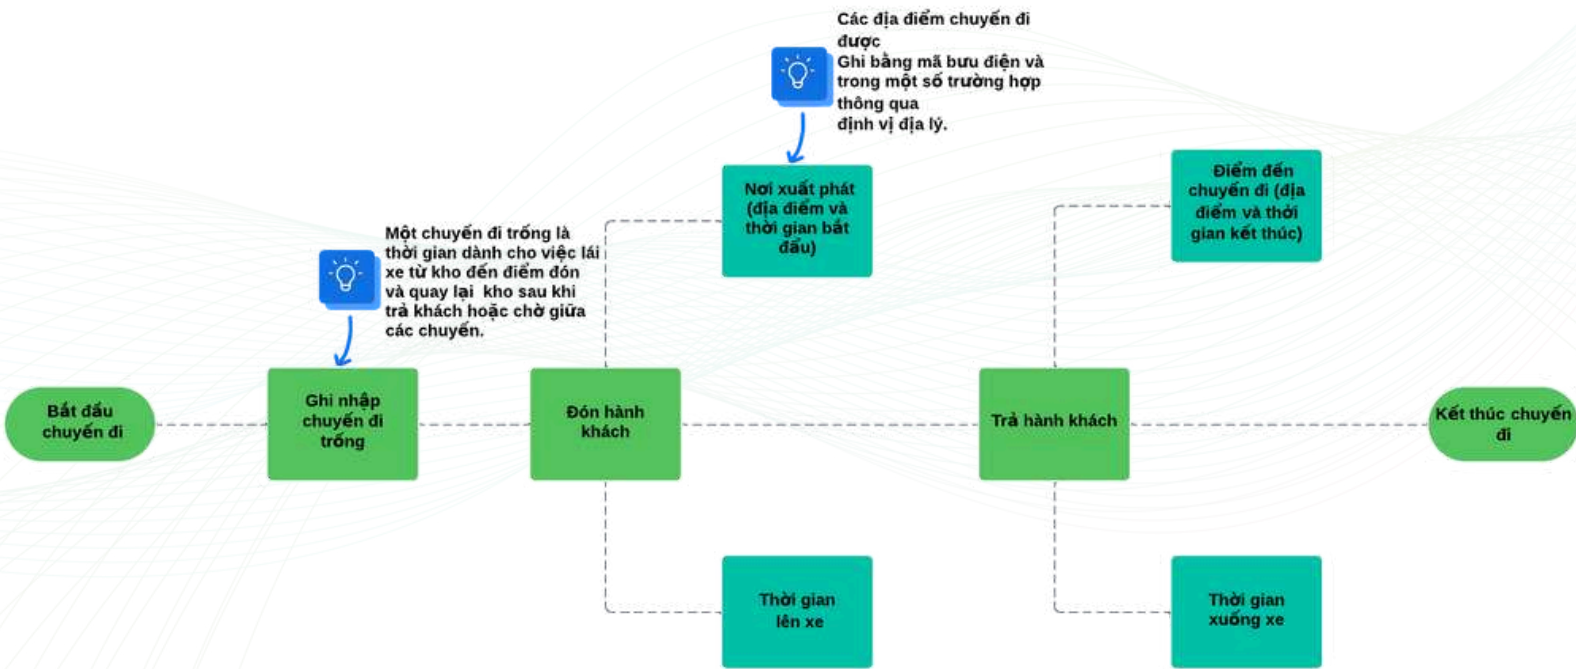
Các địa điểm chuyến đi được
Ghi bằng mã bưu điện và trong một số trường hợp thông qua
định vị địa lý.

Nơi xuất phát (địa điểm và thời gian bắt đầu)

Điểm đến chuyến đi (địa điểm và thời gian kết thúc)

Một chuyến đi trống là thời gian dành cho việc lái xe từ kho đến điểm đón và quay lại kho sau khi trả khách hoặc chờ giữa các chuyến.

Bắt đầu chuyến đi

Ghi nhập chuyến đi trống

Đón hành khách

Trả hành khách

Kết thúc chuyến đi

Thời gian lên xe

Thời gian xuống xe